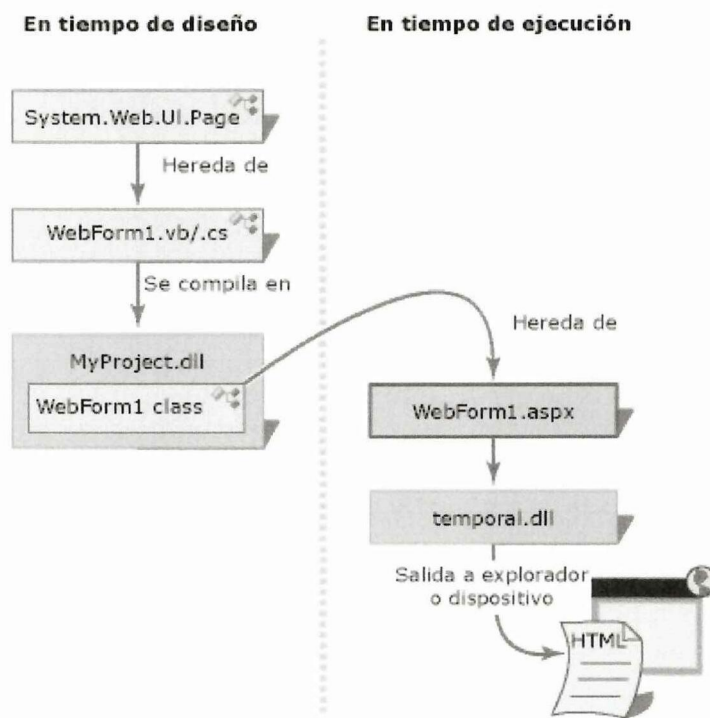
En tiempo de diseño

En tiempo de ejecución

System.Web.UI.Page

Hereda de

WebForm1.vb/.cs

Se compila en

MyProject.dll

WebForm1 class

Hereda de

WebForm1.aspx

temporal.dll

Salida a explorador o dispositivo

HTML